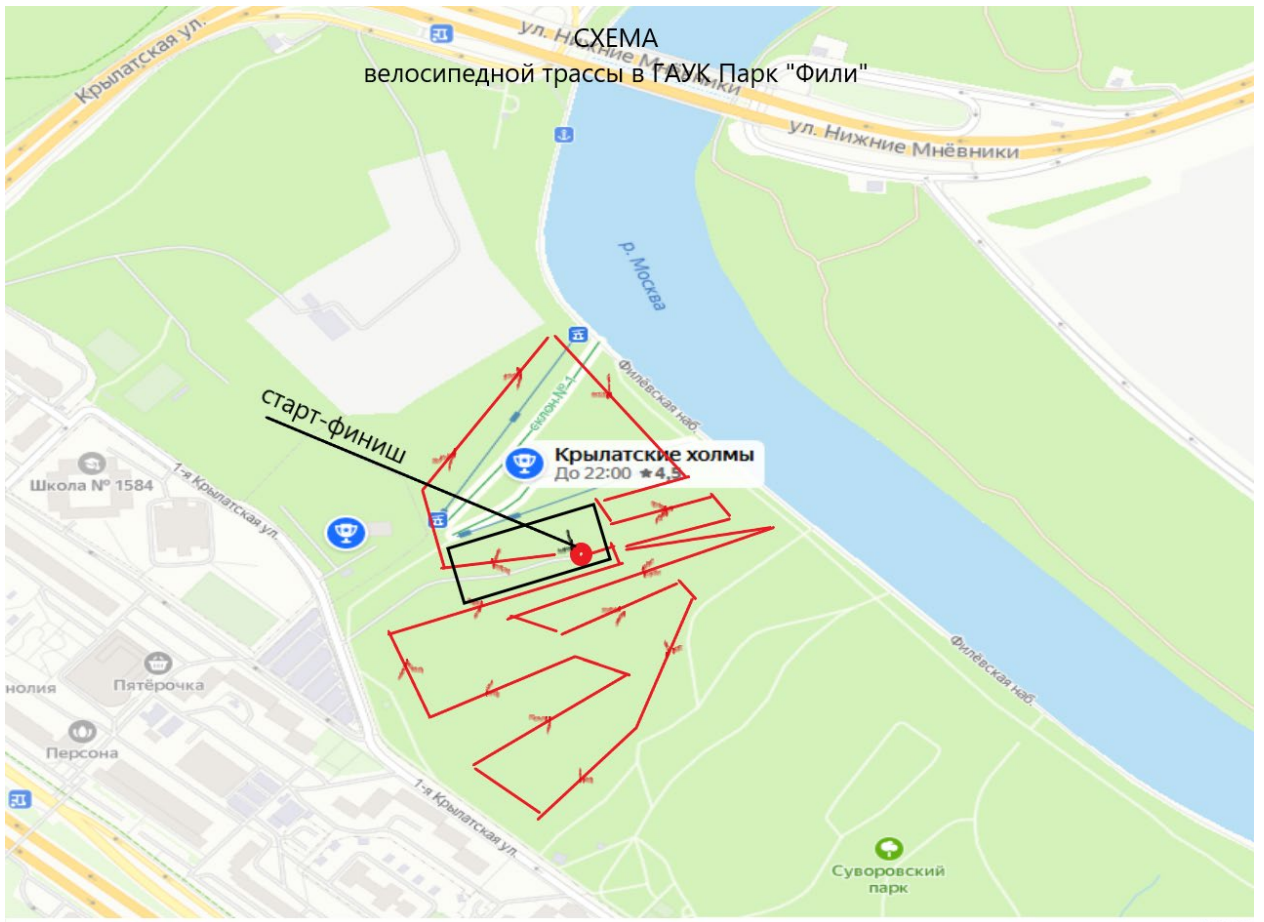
СХЕМА
велосипедной трассы в ГАУК Парк "Фили"

Крылатская ул.

ул. Нижние Мнёвники

ул. Нижние Мнёвники

р. Москва

Филёвская наб.

Филёвская наб.

старт-финиш

Крылатские холмы
До 22:00 ★4,5

Школа № 1584

1-я Крылатская ул.

1-я Крылатская ул.

Пятёрочка

нолия

Персона

Суворовский парк